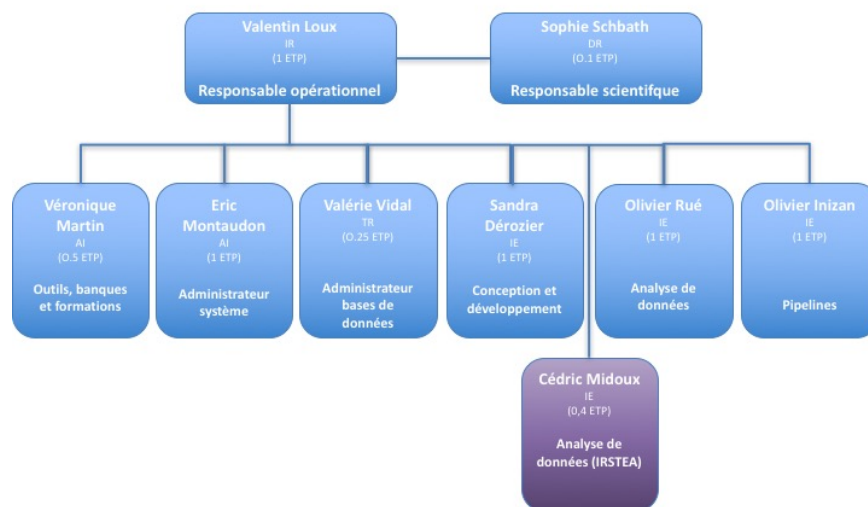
Valentin Loux
IR
(1 ETP)
Responsable opérationnel

Sophie Schbath
DR
(O.1 ETP)
Responsable scientifque

Véronique Martin
AI
(O.5 ETP)
Outils, banques et formations

Eric Montaudon
AI
(1 ETP)
Administrateur système

Valérie Vidal
TR
(O.25 ETP)
Administrateur bases de données

Sandra Dérozier
IE
(1 ETP)
Conception et développement

Olivier Rué
IE
(1 ETP)
Analyse de données

Olivier Inizan
IE
(1 ETP)
Pipelines

Cédric Midoux
IE
(0,4 ETP)
Analyse de données (IRSTEA)